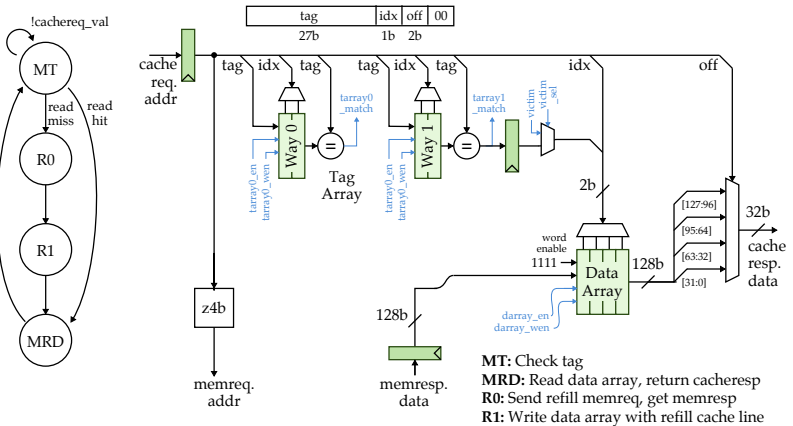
!cachereq_val

MT

read miss

read hit

R0

R1

MRD

| tag | idx | off | 00 |
|---|---|---|---|
| 27b | 1b | 2b | |

cache req. addr

tag idx tag tag idx tag idx off

tarray0_match

tarray1_match

victim

victim_sel

Way 0

Way 1

=

=

tarray0_en tarray0_wen

tarray1_en tarray1_wen

Tag Array

2b

word enable

1111

Data Array

128b

[127:96]

[95:64]

[63:32]

[31:0]

32b

cache resp. data

darray_en darray_wen

z4b

128b

memreq. addr

memresp. data

**MT:** Check tag
**MRD:** Read data array, return cacheresp
**R0:** Send refill memreq, get memresp
**R1:** Write data array with refill cache line